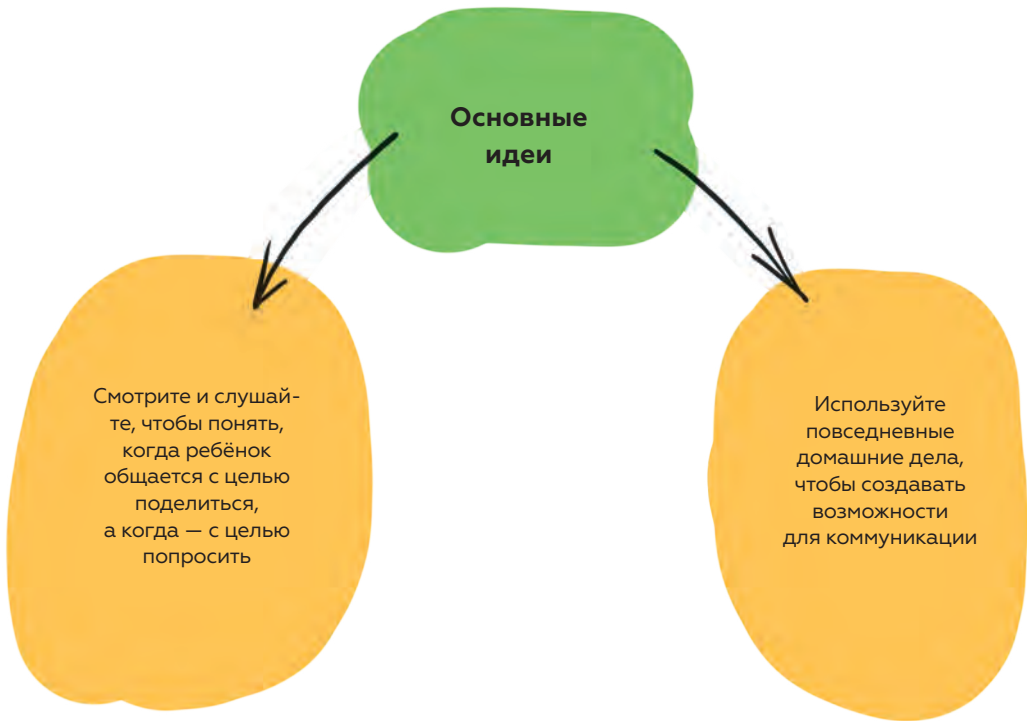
Основные идеи

Смотрите и слушайте, чтобы понять, когда ребёнок общается с целью поделиться, а когда — с целью попросить

Используйте повседневные домашние дела, чтобы создавать возможности для коммуникации